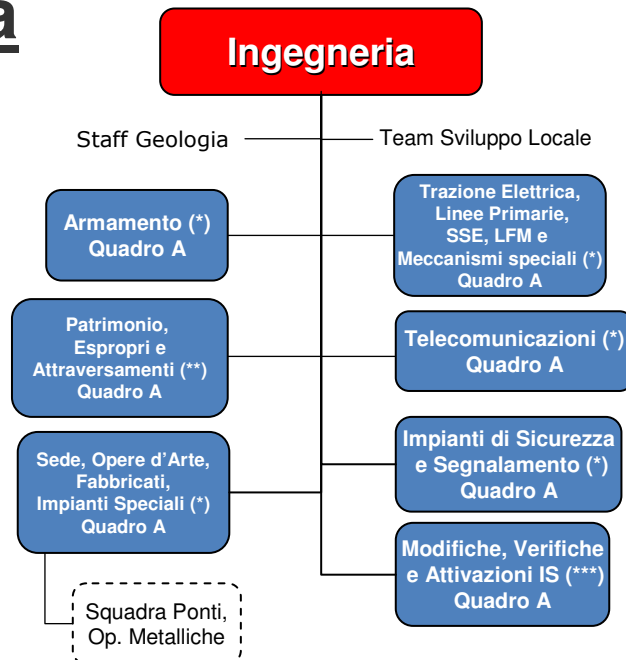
a

Ingegneria

Staff Geologia

Team Sviluppo Locale

Armamento (*) Quadro A

Trazione Elettrica, Linee Primarie, SSE, LFM e Meccanismi speciali (*) Quadro A

Patrimonio, Espropri e Attraversamenti (**) Quadro A

Telecomunicazioni (*) Quadro A

Sede, Opere d'Arte, Fabbricati, Impianti Speciali (*) Quadro A

Impianti di Sicurezza e Segnalamento (*) Quadro A

Modifiche, Verifiche e Attivazioni IS (***) Quadro A

Squadra Ponti, Op. Metalliche